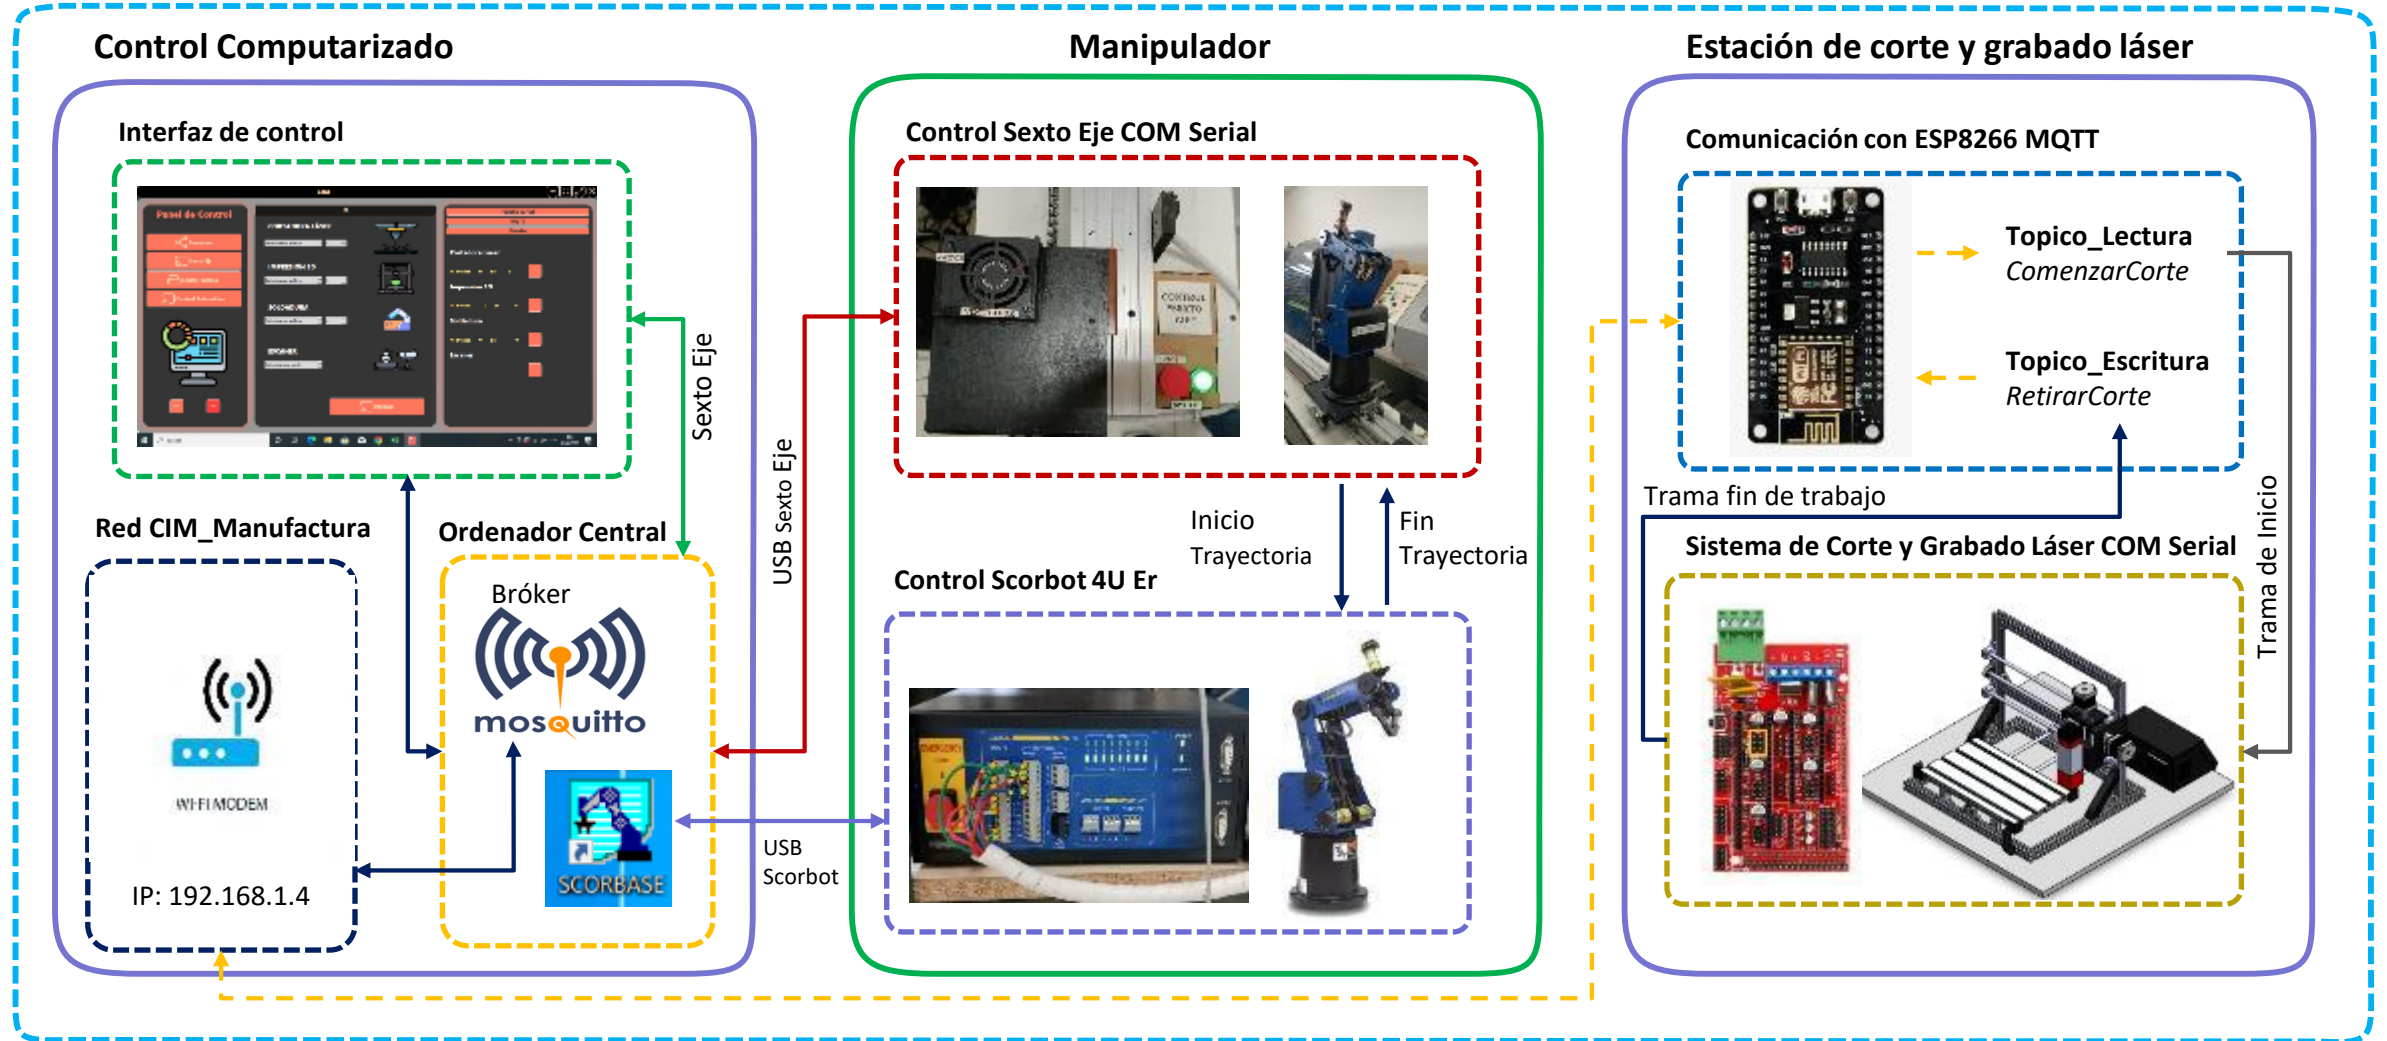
Control Computarizado

Interfaz de control

Panel de Control

Sexto Eje

Red CIM_Manufactura

WI-FI MODEM

IP: 192.168.1.4

Ordenador Central

Bróker

mosquitto

SCORBASE

USB Sexto Eje

USB Scorbot

Manipulador

Control Sexto Eje COM Serial

Inicio Trayectoria

Fin Trayectoria

Control Scorbot 4U Er

Estación de corte y grabado láser

Comunicación con ESP8266 MQTT

Topico_Lectura
ComenzarCorte

Topico_Escritura
RetirarCorte

Trama fin de trabajo

Trama de Inicio

Sistema de Corte y Grabado Láser COM Serial